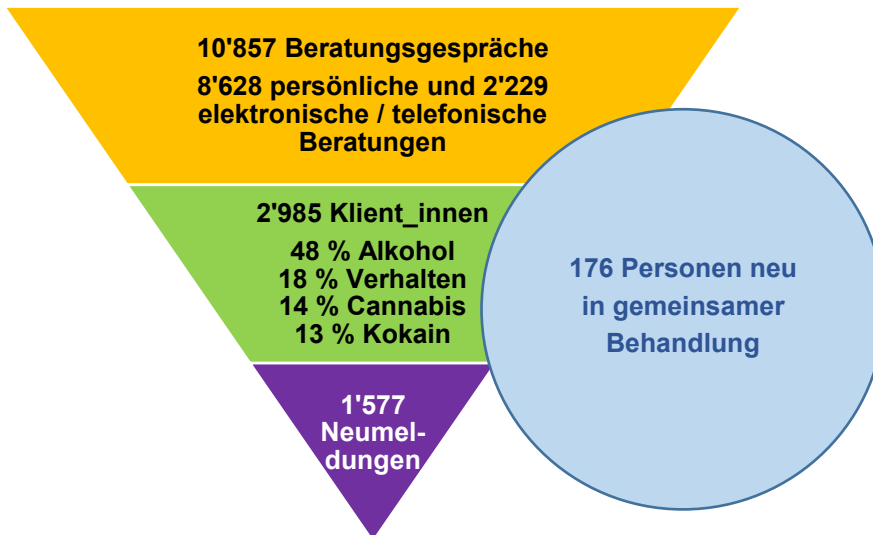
10'857 Beratungsgespräche

8'628 persönliche und 2'229 elektronische / telefonische Beratungen

2'985 Klient_innen

48 % Alkohol
18 % Verhalten
14 % Cannabis
13 % Kokain

1'577 Neumeldungen

176 Personen neu in gemeinsamer Behandlung